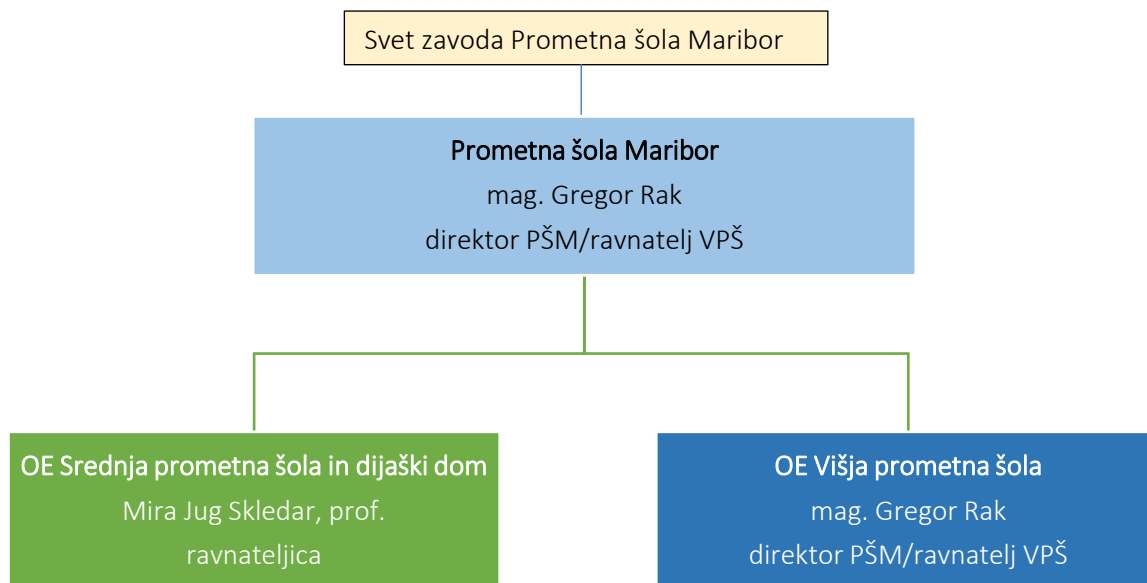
Svet zavoda Prometna šola Maribor

Prometna šola Maribor
mag. Gregor Rak
direktor PŠM/ravnatelj VPŠ

OE Srednja prometna šola in dijaški dom
Mira Jug Skledar, prof.
ravnateljica

OE Višja prometna šola
mag. Gregor Rak
direktor PŠM/ravnatelj VPŠ